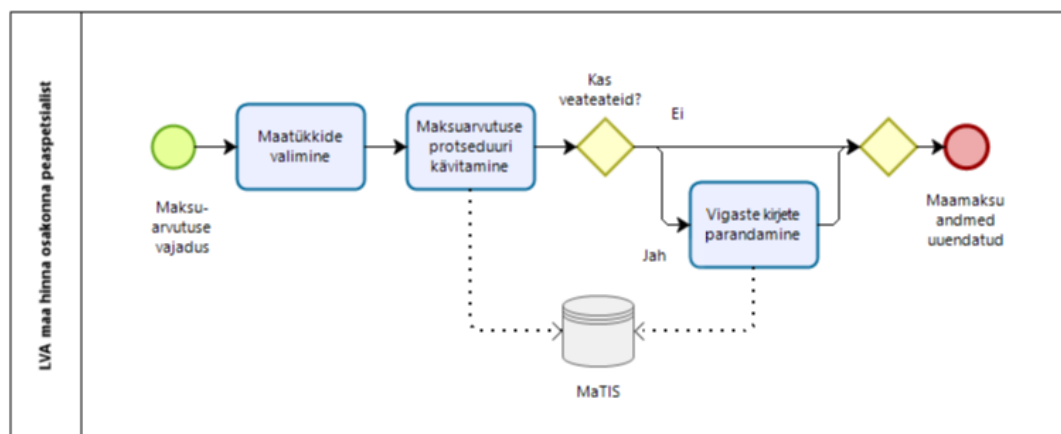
LVA maa hinna osakonna peaspetsialist

Maatükkide valimine

Maksuarvutuse protseduuri käivitamine

Kas veateateid?

Ei

Jah

Vigaste kirjete parandamine

Maksu-arvutuse vajadus

Maamaksu andmed uuendatud

MaTIS